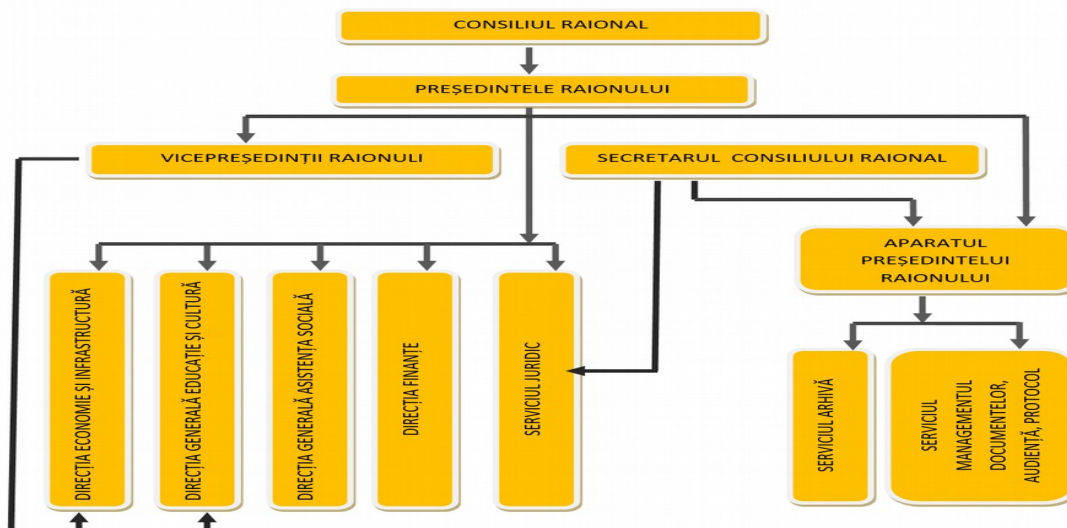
CONSILIUL RAIONAL

PREŞEDINTELE RAIONULUI

VICEPREŞEDINŢII RAIONULI

SECRETARUL CONSILIULUI RAIONAL

APARATUL PREŞEDINTELUI RAIONULUI

DIRECŢIA ECONOMIE ŞI INFRASTRUCTURĂ

DIRECŢIA GENERALĂ EDUCAŢIE ŞI CULTURĂ

DIRECŢIA GENERALĂ ASISTENŢA SOCIALĂ

DIRECŢIA FINANŢE

SERVICIUL JURIDIC

SERVICIUL ARHIVĂ

SERVICIUL MANAGEMENTUL DOCUMENTELOR, AUDIENŢĂ, PROTOCOL